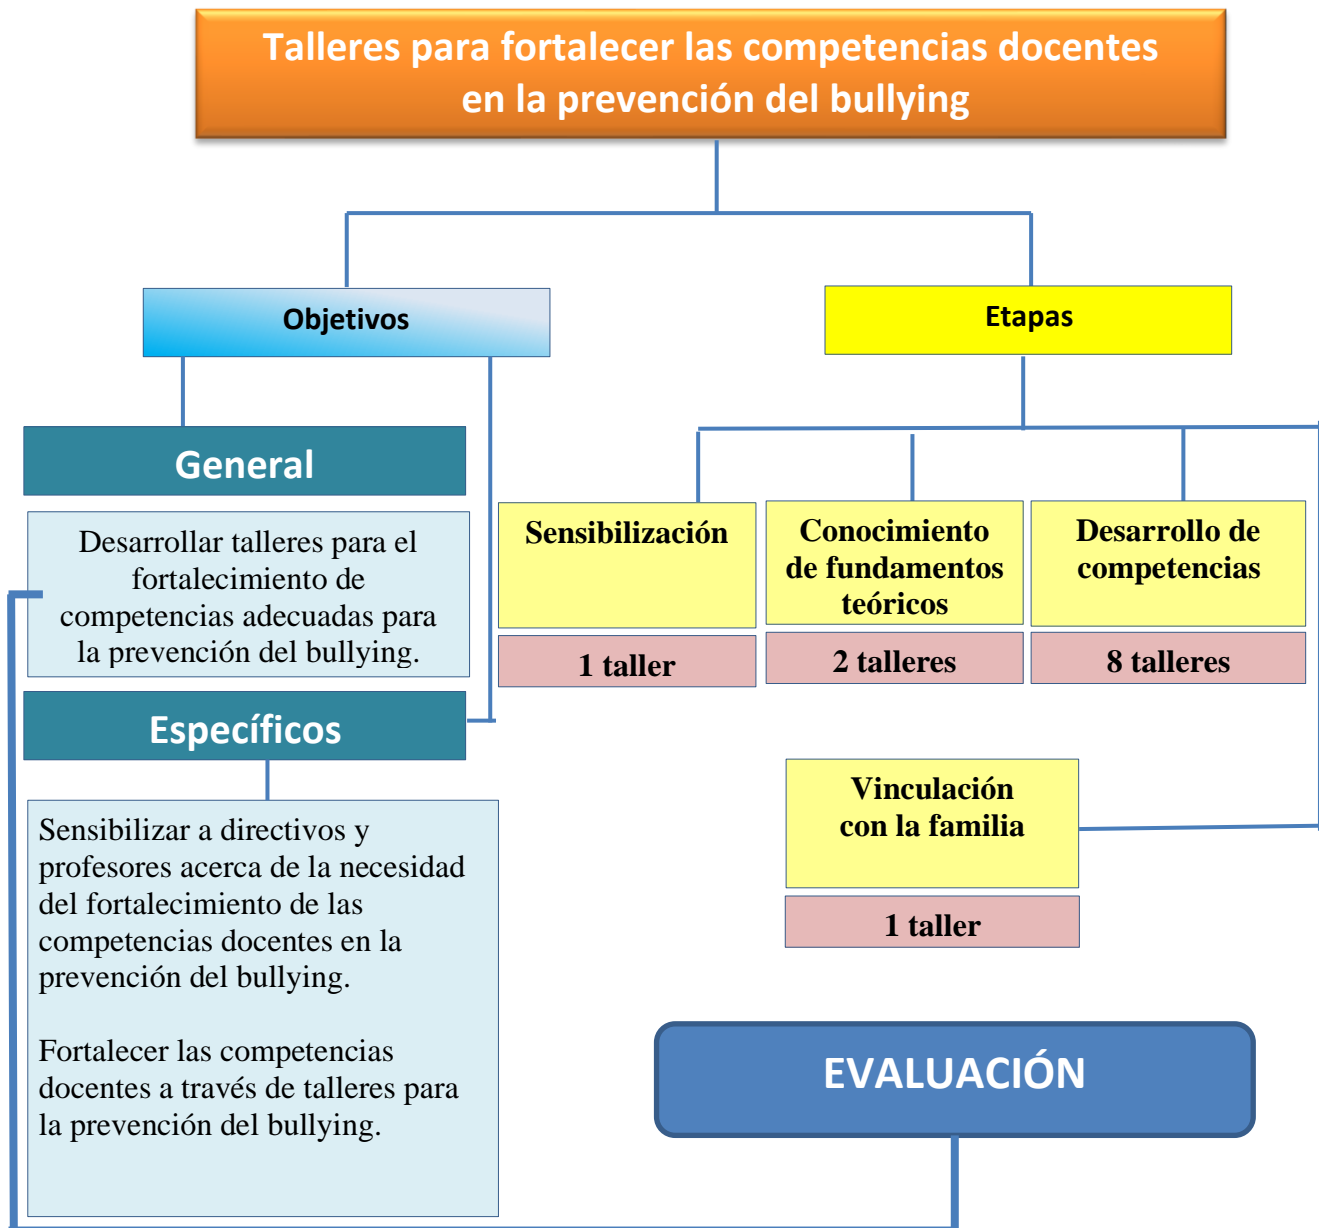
Talleres para fortalecer las competencias docentes en la prevención del bullying

Objetivos

Etapas

General

Desarrollar talleres para el fortalecimiento de competencias adecuadas para la prevención del bullying.

Específicos

Sensibilizar a directivos y profesores acerca de la necesidad del fortalecimiento de las competencias docentes en la prevención del bullying.

Fortalecer las competencias docentes a través de talleres para la prevención del bullying.

Sensibilización

1 taller

Conocimiento de fundamentos teóricos

2 talleres

Desarrollo de competencias

8 talleres

Vinculación con la familia

1 taller

EVALUACIÓN